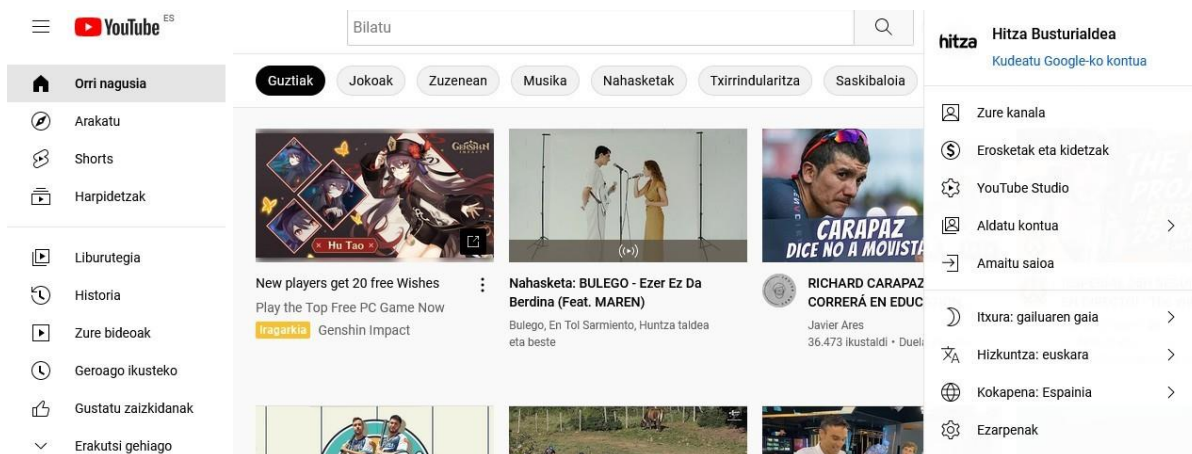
YouTube ES

Bilatu

Orri nagusia
Arakatu
Shorts
Harpidetzak

Liburutegia
Historia
Zure bideoak
Geroago ikusteko
Gustatu zaizkidanak
Erakutsi gehiago

Guztiak Jokoak Zuzenean Musika Nahasketak Txirrindularitza Saskibaloia

GENSHIN IMPACT
Hu Tao
New players get 20 free Wishes
Play the Top Free PC Game Now
Iragarkia Genshin Impact

Nahasketa: BULEGO - Ezer Ez Da Berdina (Feat. MAREN)
Bulego, En Tol Sarmiento, Huntza taldea eta beste

CARAPAZ DICE NO A MOVISTA
RICHARD CARAPAZ CORRERÁ EN EDUC
Javier Ares
36.473 ikustaldi • Duela

hitza
Hitza Busturialdea
Kudeatu Google-ko kontua

Zure kanala
Erosketak eta kidetzak
YouTube Studio
Aldatu kontua
Amaitu saioa

Itxura: gailuaren gaia
Hizkuntza: euskara
Kokapena: Espainia
Ezarpenak